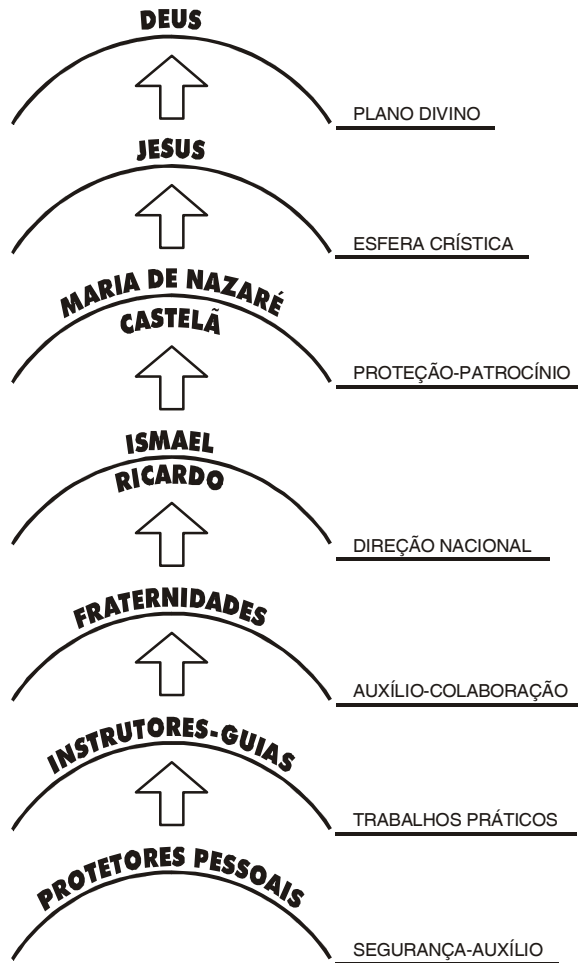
DEUS

PLANO DIVINO

JESUS

ESFERA CRÍSTICA

MARIA DE NAZARÉ
CASTELÃ

PROTEÇÃO-PATROCÍNIO

ISMAEL
RICARDO

DIREÇÃO NACIONAL

FRATERNIDADES

AUXÍLIO-COLABORAÇÃO

INSTRUTORES-GUIAS

TRABALHOS PRÁTICOS

PROTETORES PESSOAIS

SEGURANÇA-AUXÍLIO